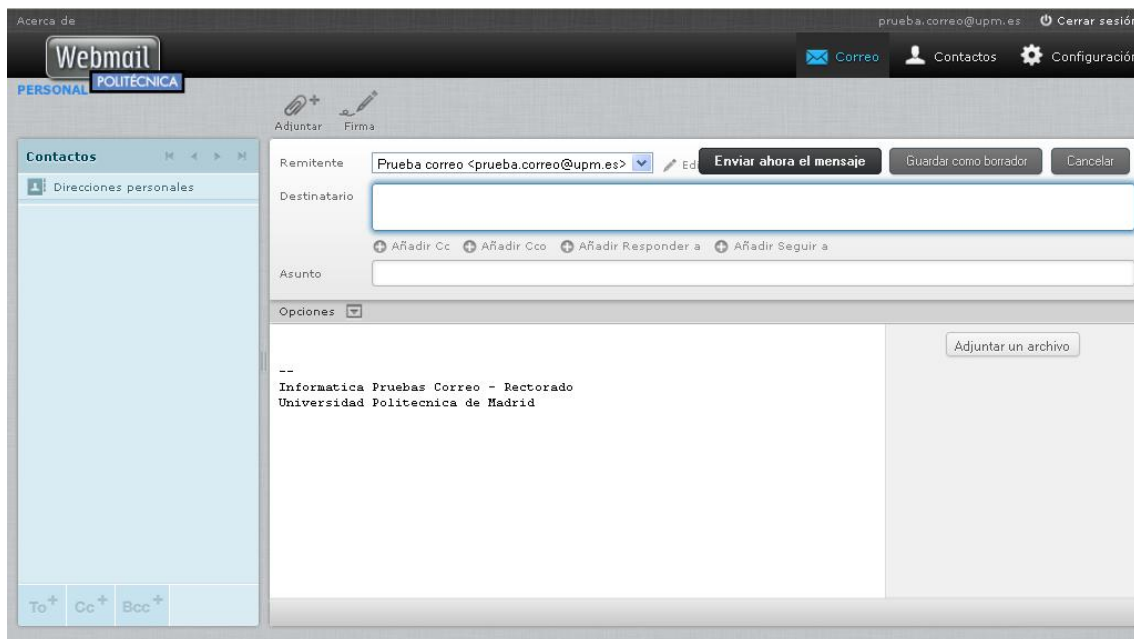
Acerca de

prueba.correo@upm.es Cerrar sesión

Webmail POLITÉCNICA PERSONAL

Correo Contactos Configuració

Adjuntar Firma

Contactos

Direcciones personales

Remitente Prueba correo <prueba.correo@upm.es> Ed

Enviar ahora el mensaje Guardar como borrador Cancelar

Destinatario

Añadir Cc Añadir Cco Añadir Responder a Añadir Seguir a

Asunto

Opciones

--
Informatica Pruebas Correo - Rectorado
Universidad Politecnica de Madrid

Adjuntar un archivo

To$^+$ Cc$^+$ Bcc$^+$